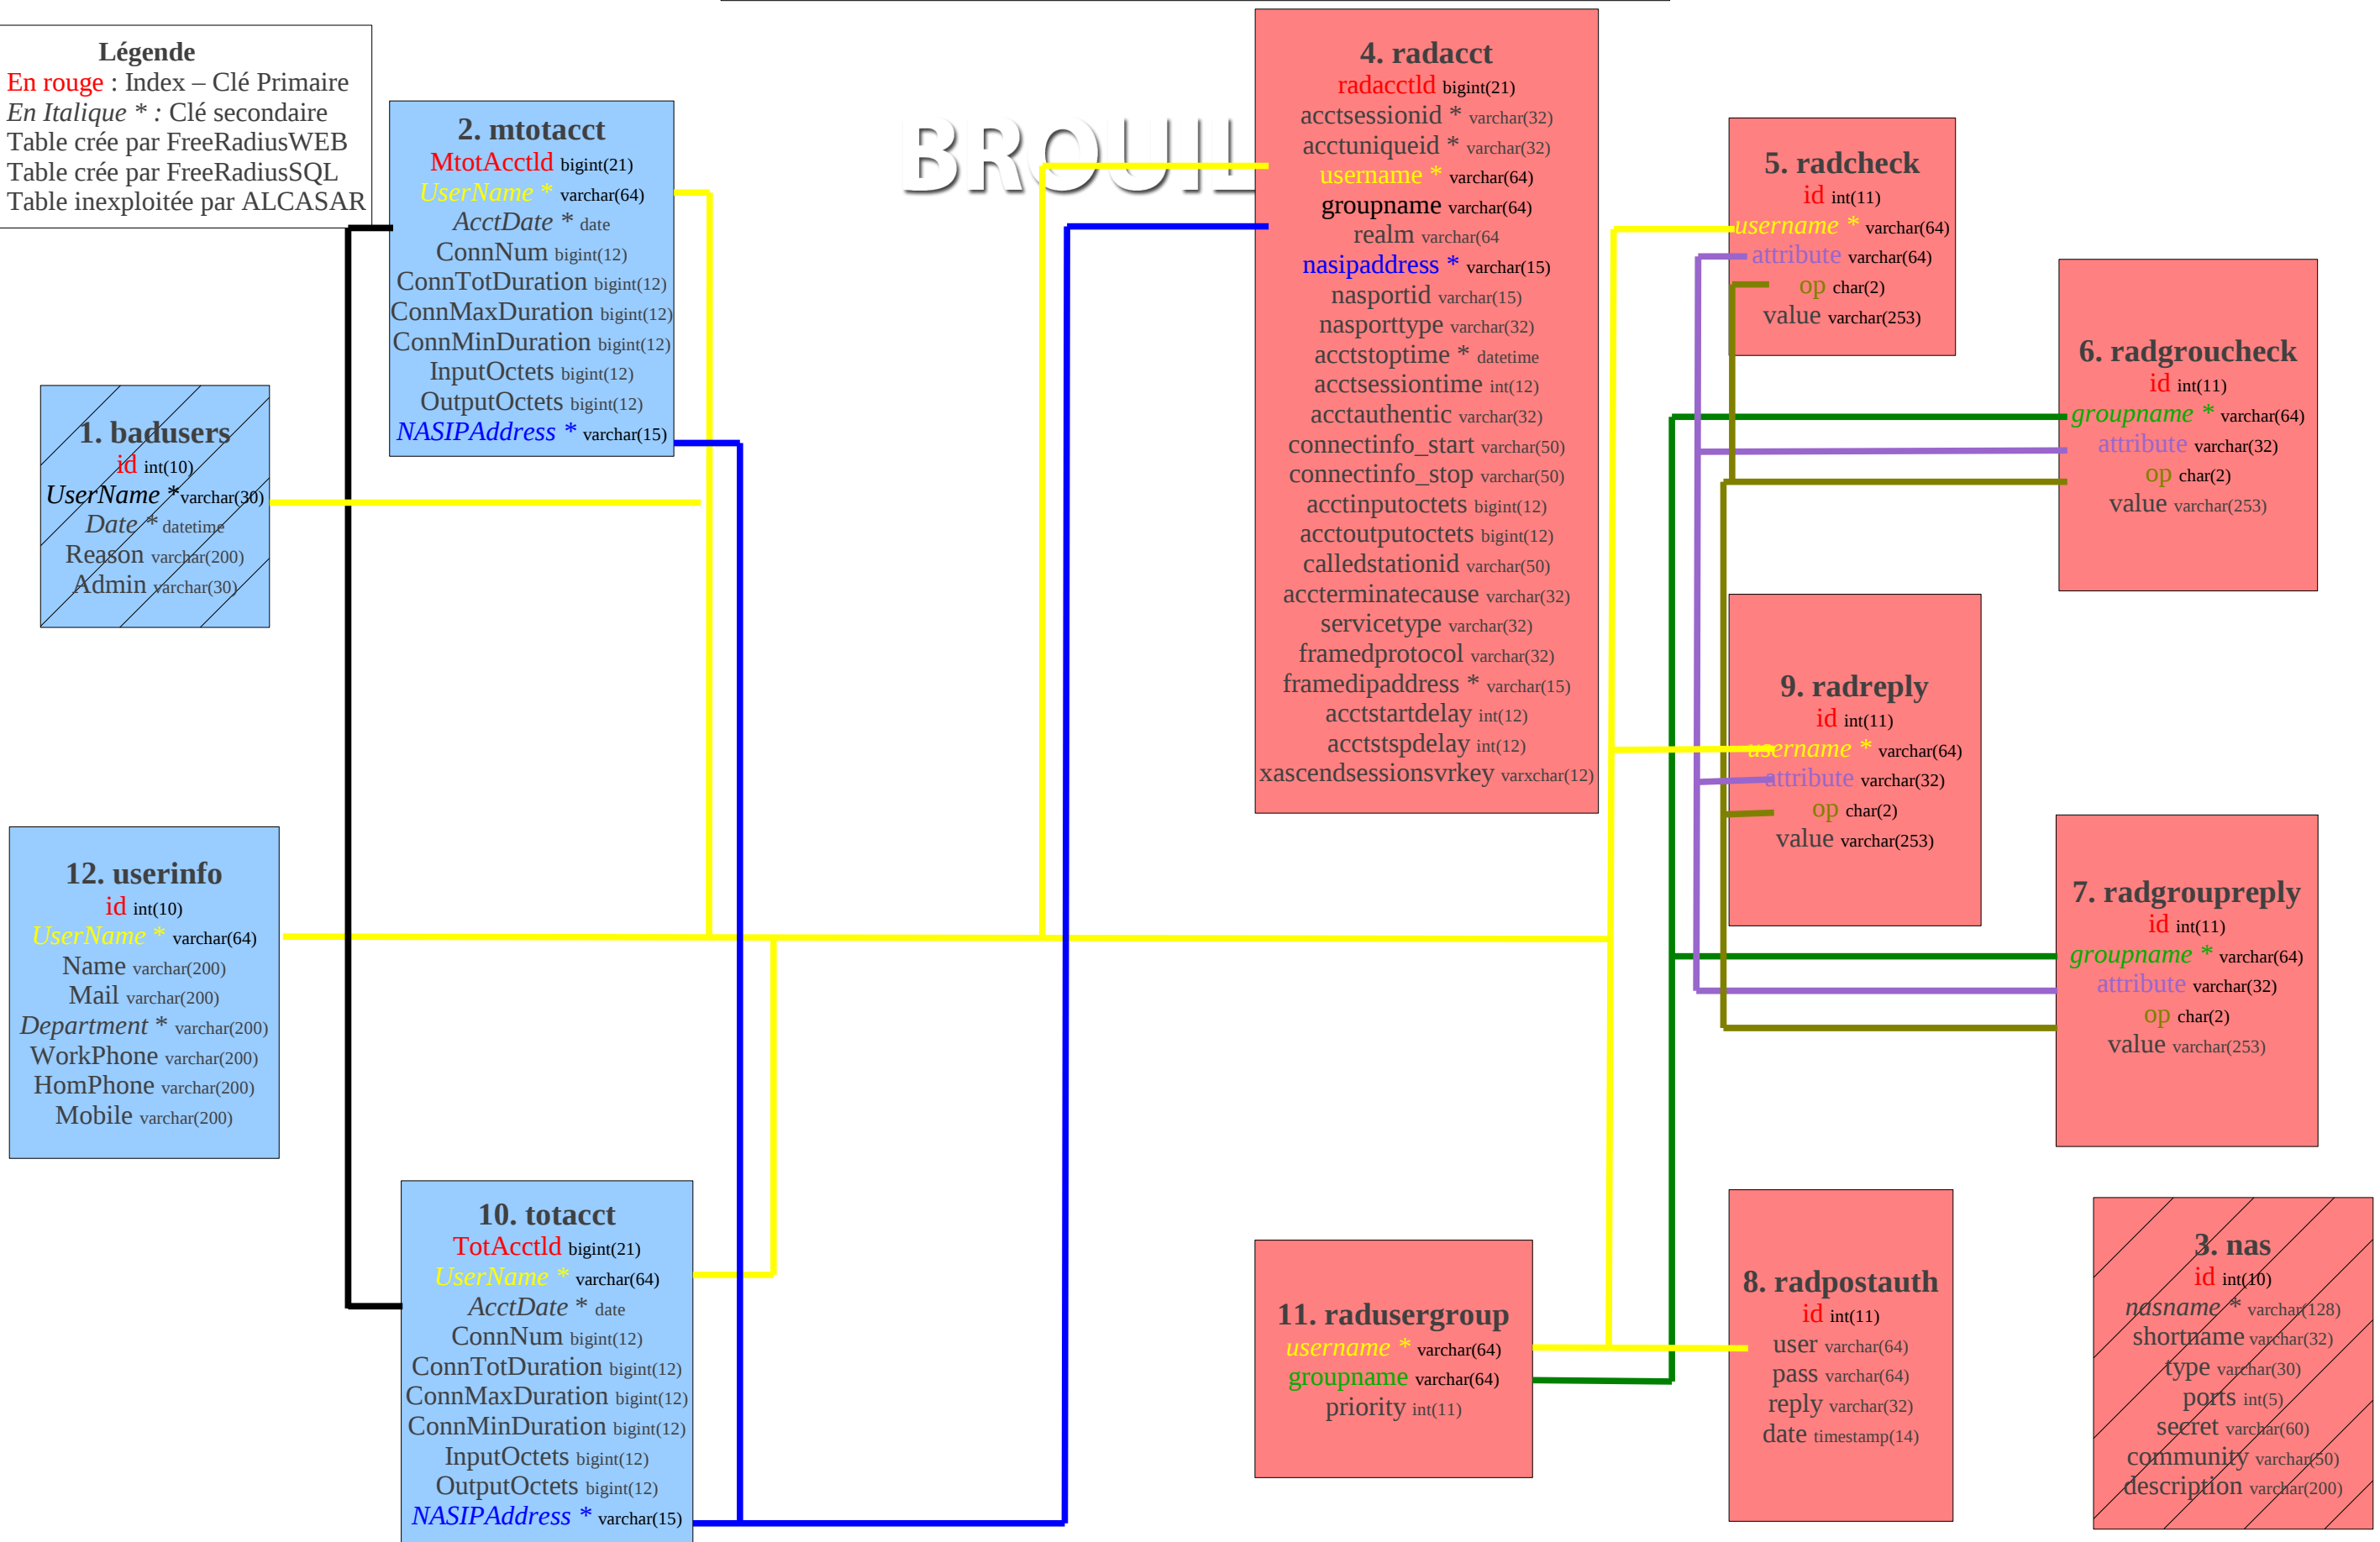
Légende
En rouge : Index – Clé Primaire
En Italique * : Clé secondaire
Table crée par FreeRadiusWEB
Table crée par FreeRadiusSQL
Table inexploitée par ALCASAR

BROUIL

2. mtotacct
MtotAcctId bigint(21)
UserName * varchar(64)
AcctDate * date
ConnNum bigint(12)
ConnTotDuration bigint(12)
ConnMaxDuration bigint(12)
ConnMinDuration bigint(12)
InputOctets bigint(12)
OutputOctets bigint(12)
NASIPAddress * varchar(15)

1. badusers
id int(10)
UserName * varchar(30)
Date * datetime
Reason varchar(200)
Admin varchar(30)

12. userinfo
id int(10)
UserName * varchar(64)
Name varchar(200)
Mail varchar(200)
Department * varchar(200)
WorkPhone varchar(200)
HomPhone varchar(200)
Mobile varchar(200)

10. totacct
TotAcctId bigint(21)
UserName * varchar(64)
AcctDate * date
ConnNum bigint(12)
ConnTotDuration bigint(12)
ConnMaxDuration bigint(12)
ConnMinDuration bigint(12)
InputOctets bigint(12)
OutputOctets bigint(12)
NASIPAddress * varchar(15)

4. radacct
radacctId bigint(21)
acctsessionid * varchar(32)
acctuniqueid * varchar(32)
username * varchar(64)
groupname varchar(64)
realm varchar(64
nasipaddress * varchar(15)
nasportid varchar(15)
nasporttype varchar(32)
acctstoptime * datetime
acctsessiontime int(12)
acctauthentic varchar(32)
connectinfo_start varchar(50)
connectinfo_stop varchar(50)
acctinputoctets bigint(12)
acctoutputoctets bigint(12)
calledstationid varchar(50)
accterminatecause varchar(32)
servicetype varchar(32)
framedprotocol varchar(32)
framedipaddress * varchar(15)
acctstartdelay int(12)
acctstspdelay int(12)
xascendsessionsvrkey varxchar(12)

5. radcheck
id int(11)
username * varchar(64)
attribute varchar(64)
op char(2)
value varchar(253)

6. radgroucheck
id int(11)
groupname * varchar(64)
attribute varchar(32)
op char(2)
value varchar(253)

9. radreply
id int(11)
username * varchar(64)
attribute varchar(32)
op char(2)
value varchar(253)

7. radgroupreply
id int(11)
groupname * varchar(64)
attribute varchar(32)
op char(2)
value varchar(253)

11. radusergroup
username * varchar(64)
groupname varchar(64)
priority int(11)

8. radpostauth
id int(11)
user varchar(64)
pass varchar(64)
reply varchar(32)
date timestamp(14)

3. nas
id int(10)
nasname * varchar(128)
shortname varchar(32)
type varchar(30)
ports int(5)
secret varchar(60)
community varchar(50)
description varchar(200)